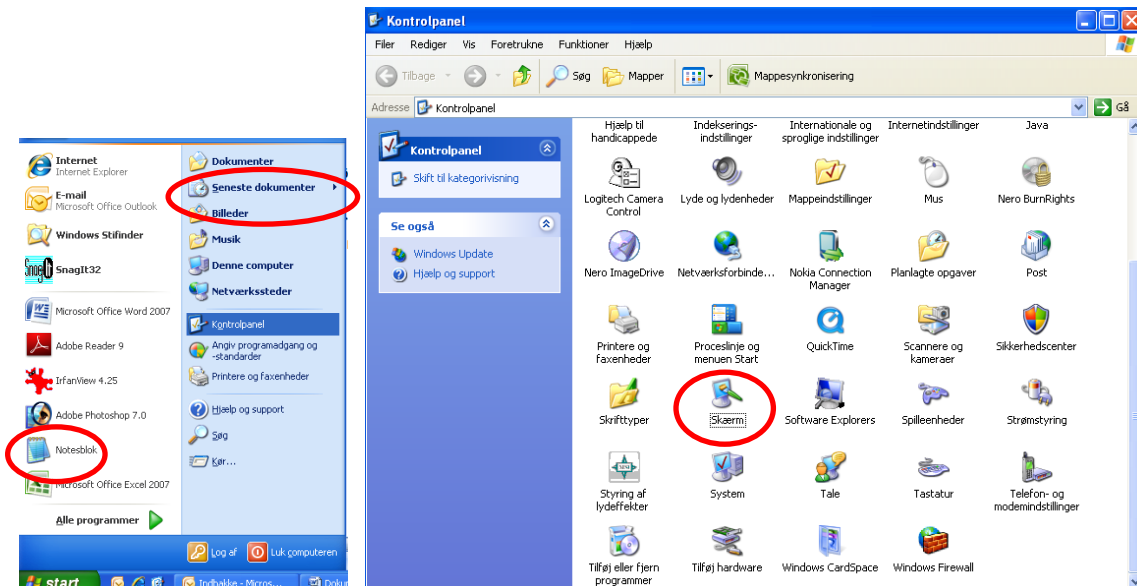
Internet
Internet Explorer

E-mail
Microsoft Office Outlook

Windows Stifinder

SnagIt32

Microsoft Office Word 2007

Adobe Reader 9

IrfanView 4.25

Adobe Photoshop 7.0

Notesblok

Microsoft Office Excel 2007

Alle programmer

Dokumenter
Seneste dokumenter
Billeder
Musik
Denne computer
Netværkssteder
Kontrolpanel
Angiv programadgang og -standarder
Printere og faxenheder
Hjælp og support
Søg
Kør...

Log af
Luk computeren

start
Indbakke - Micros...
Doku

Kontrolpanel

Filer Rediger Vis Foretrukne Funktioner Hjælp

Tilbage
Søg
Mapper
Mappesynkronisering

Adresse Kontrolpanel
Gå

Kontrolpanel
Skift til kategorivisning

Se også
Windows Update
Hjælp og support

Hjælp til handicappede
Indekseringsindstillinger
Internationale og sproglige indstillinger
Internetindstillinger
Java
Logitech Camera Control
Lyde og lydenheder
Mappeindstillinger
Mus
Nero BurnRights
Nero ImageDrive
Netværksforbinde...
Nokia Connection Manager
Planlagte opgaver
Post
Printere og faxenheder
Proceslinje og menuen Start
QuickTime
Scannere og kameraer
Sikkerhedscenter
Skrifttyper
Skærm
Software Explorers
Spilleenheder
Strømstyring
Styring af lydeffekter
System
Tale
Tastatur
Telefon- og modemindstillinger
Tilføj eller fjern programmer
Tilføj hardware
Windows CardSpace
Windows Firewall